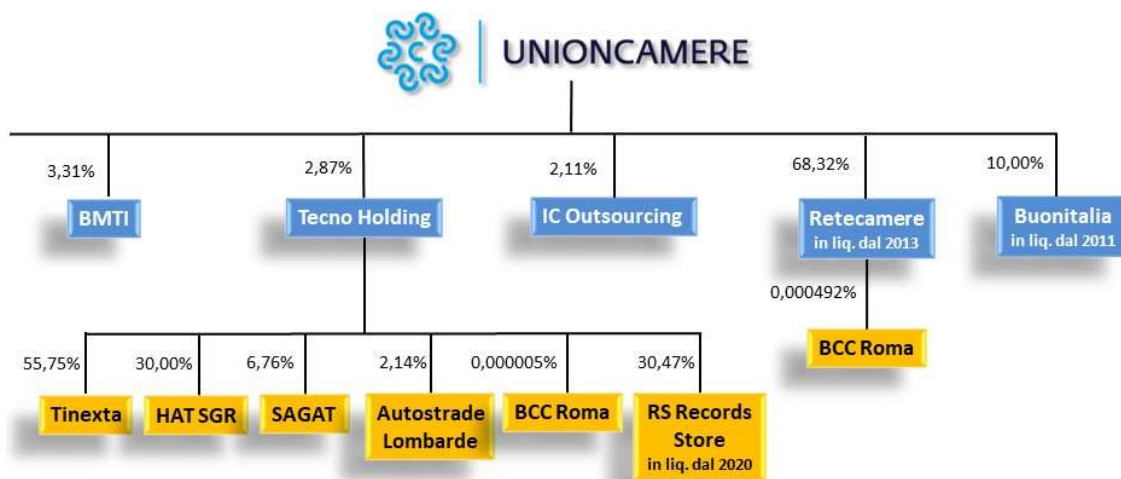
UNIONCAMERE

3,31%
BMTI

2,87%
Tecno Holding

2,11%
IC Outsourcing

68,32%
Retecamere
in liq. dal 2013

10,00%
Buonitalia
in liq. dal 2011

0,000492%
BCC Roma

55,75%
Tinexta

30,00%
HAT SGR

6,76%
SAGAT

2,14%
Autostrade Lombarde

0,000005%
BCC Roma

30,47%
RS Records Store
in liq. dal 2020